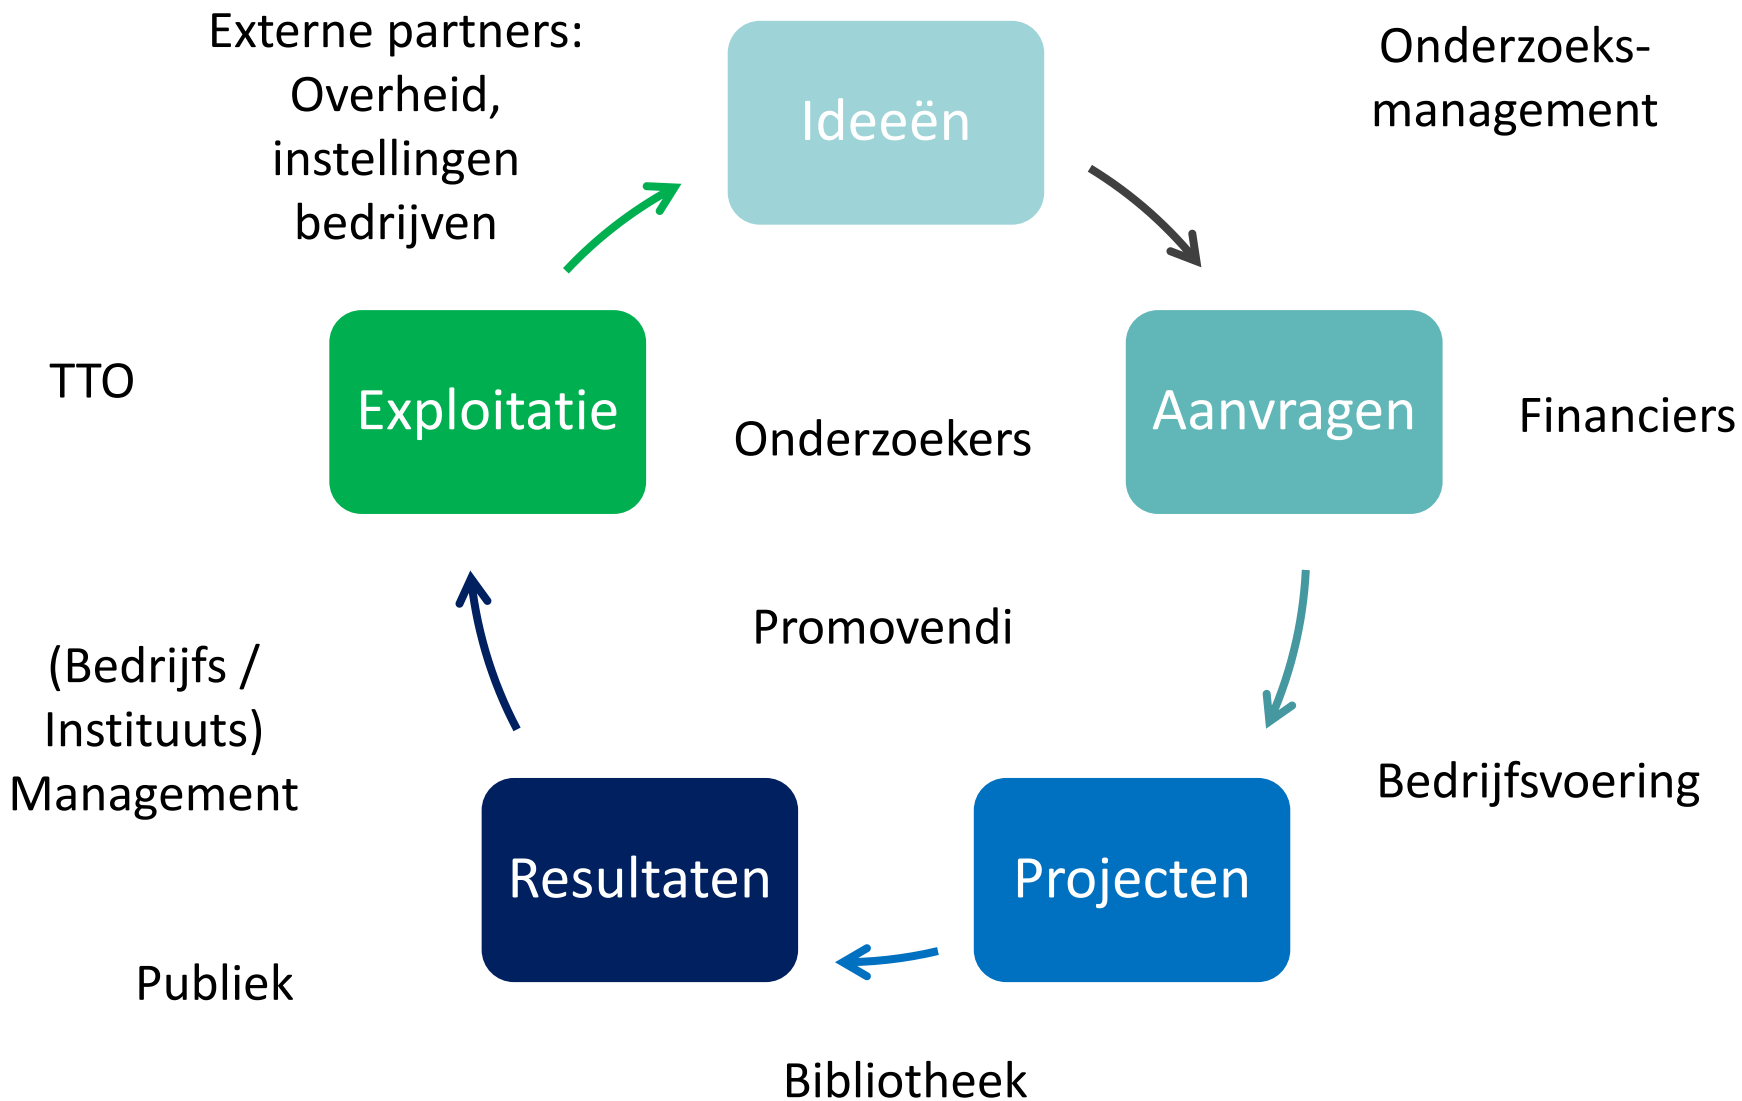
Externe partners:
Overheid,
instellingen
bedrijven

Ideeën

Onderzoeks-
management

TTO

Exploitatie

Onderzoekers

Aanvragen

Financiers

Promovendi

(Bedrijfs /
Instituuts)
Management

Bedrijfsvoering

Resultaten

Projecten

Publiek

Bibliotheek